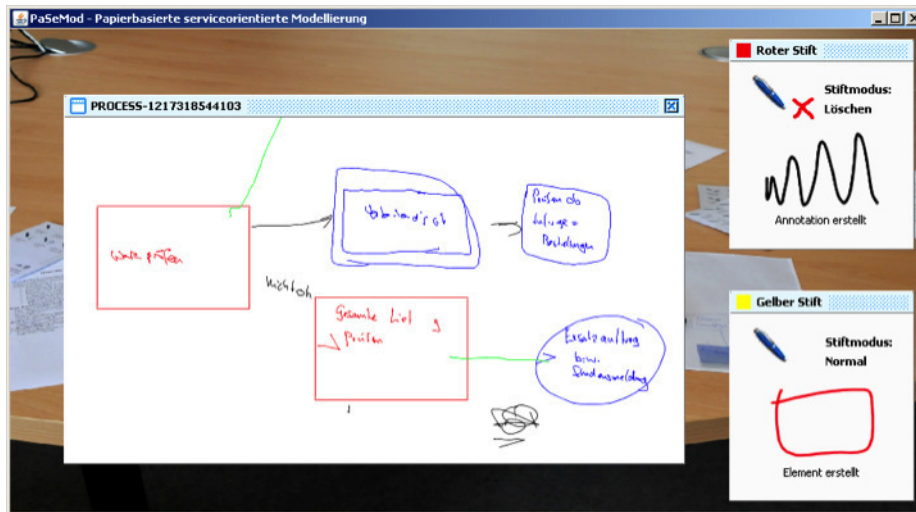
PaSeMod - Papierbasierte serviceorientierte Modellierung

PROCESS-1217318544103

Ware prüfen

Vorhanden ist

Prüfen der Anfrage + Bestellungen

möglich

Gesamte Lief. prüfen

Ersatzauftrag bzw. Schadensmeldung

Roter Stift

Stiftmodus: Löschen

Annotation erstellt

Gelber Stift

Stiftmodus: Normal

Element erstellt